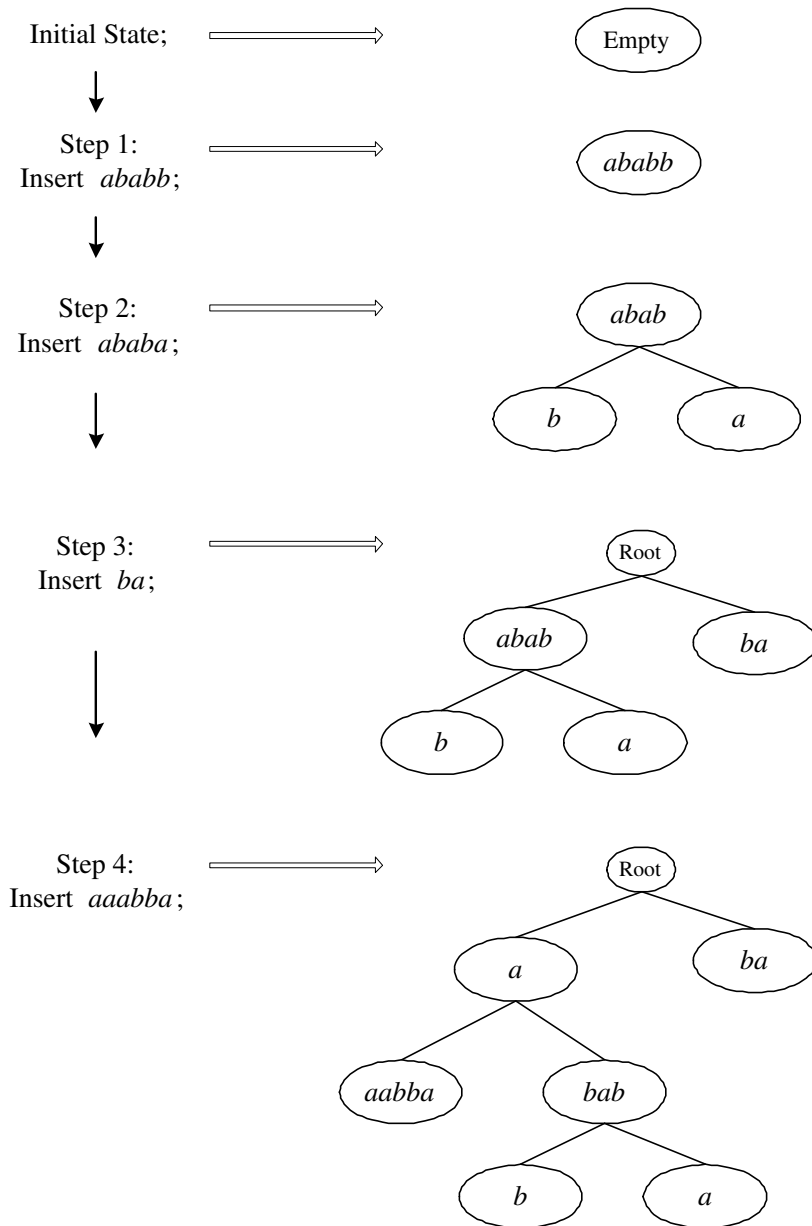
Initial State;

Empty

Step 1:
Insert *ababb*;

*ababb*

Step 2:
Insert *ababa*;

*abab*

*b*

*a*

Step 3:
Insert *ba*;

Root

*abab*

*ba*

*b*

*a*

Step 4:
Insert *aaabba*;

Root

*a*

*ba*

*aabba*

*bab*

*b*

*a*